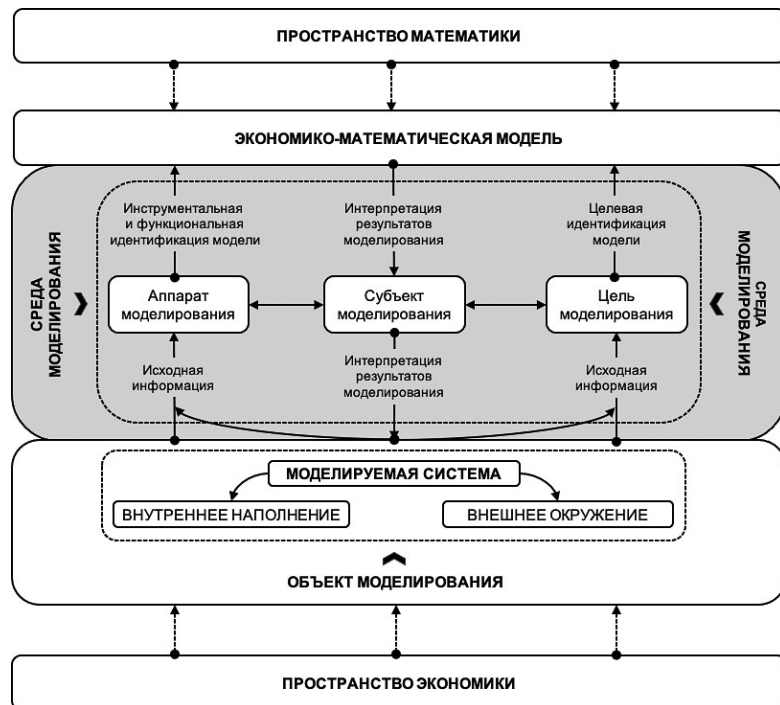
ПРОСТРАНСТВО МАТЕМАТИКИ

ЭКОНОМИКО-МАТЕМАТИЧЕСКАЯ МОДЕЛЬ

СРЕДА МОДЕЛИРОВАНИЯ

Инструментальная и функциональная идентификация модели

Интерпретация результатов моделирования

Целевая идентификация модели

СРЕДА МОДЕЛИРОВАНИЯ

Аппарат моделирования

Субъект моделирования

Цель моделирования

Исходная информация

Интерпретация результатов моделирования

Исходная информация

МОДЕЛИРУЕМАЯ СИСТЕМА

ВНУТРЕННЕЕ НАПОЛНЕНИЕ

ВНЕШНЕЕ ОКРУЖЕНИЕ

ОБЪЕКТ МОДЕЛИРОВАНИЯ

ПРОСТРАНСТВО ЭКОНОМИКИ